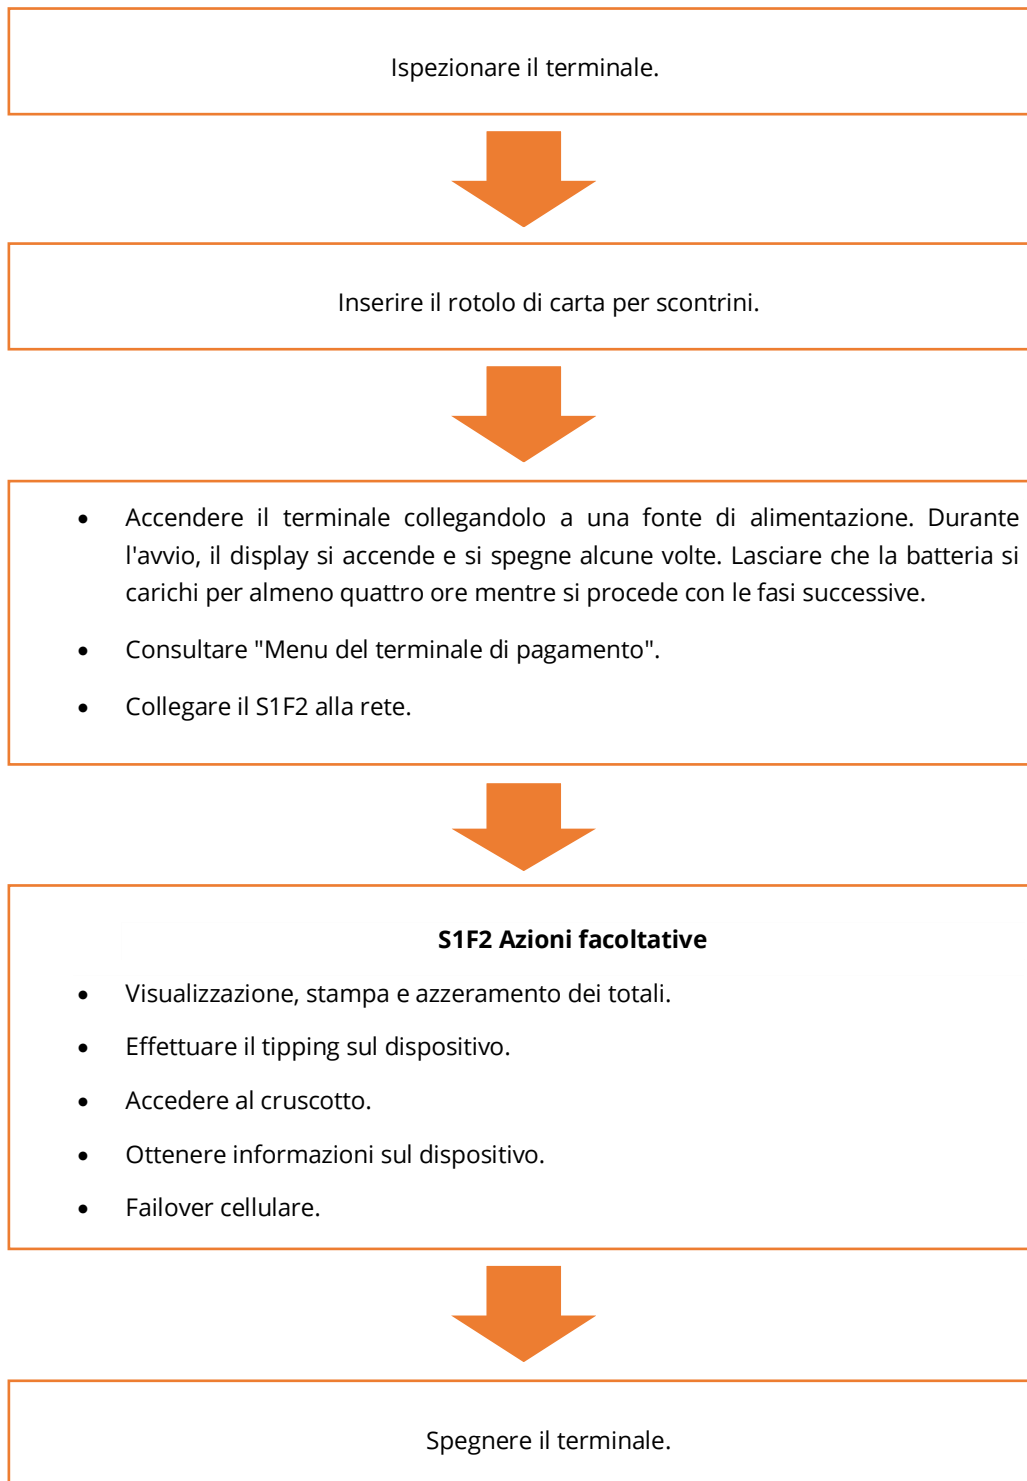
Ispezionare il terminale.

Inserire il rotolo di carta per scontrini.

- Accendere il terminale collegandolo a una fonte di alimentazione. Durante l'avvio, il display si accende e si spegne alcune volte. Lasciare che la batteria si carichi per almeno quattro ore mentre si procede con le fasi successive.
- Consultare "Menu del terminale di pagamento".
- Collegare il S1F2 alla rete.

**S1F2 Azioni facoltative**

- Visualizzazione, stampa e azzeramento dei totali.
- Effettuare il tipping sul dispositivo.
- Accedere al cruscotto.
- Ottenere informazioni sul dispositivo.
- Failover cellulare.

Spegnere il terminale.